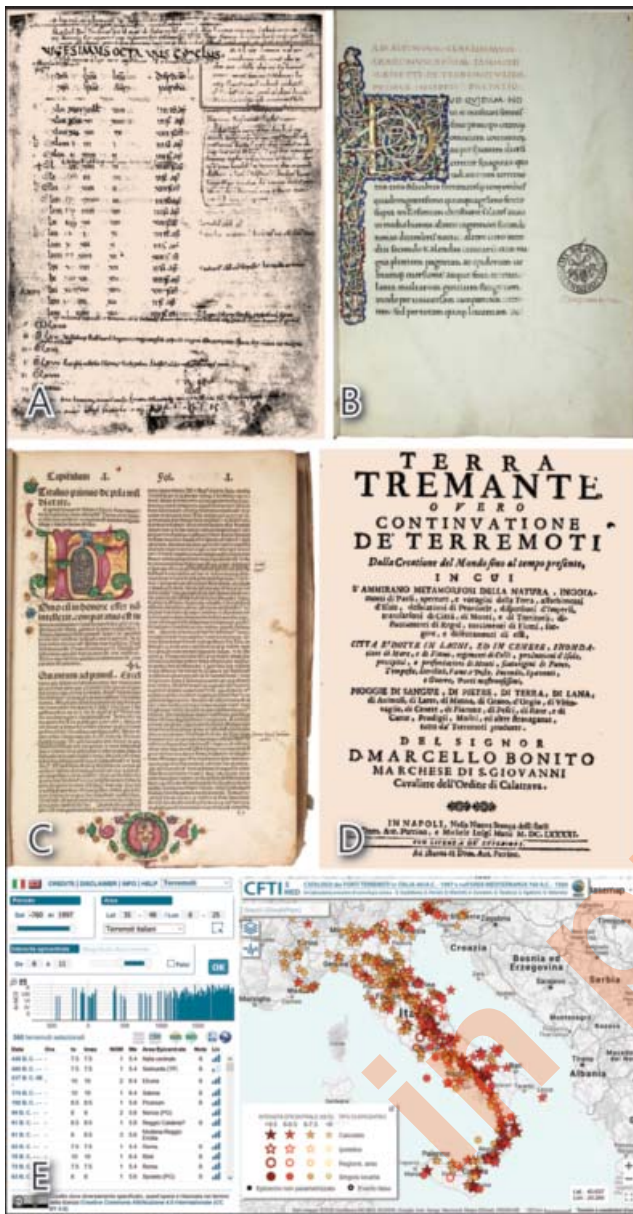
A

B

Capitulum I. Fol. I.

C

TERRA
TREMANTE
OVERO
CONTINUATIONE
DE' TERREMOTI
Dalla Creatione del Mondo fino al tempo presente,
IN CUI
S'AMMIRANO METAMORFOSI DELLA NATURA, INGOIAmenti di Paesi, aperture, e voragini della Terra, affondamenti d'Isole, ostinationi di Prencipi, dispositioni d'Imperij, traballamenti di Città, di Monti, e di Territorij, sfiancamenti di Regni, rivoltimenti di Fiumi, Laghi, e diseccamenti di essi,
CITTÀ E DOTTE IN LAGHI, ED IN CENERE, INONDAtioni di Mare, e di Fiumi, segnacoli di Cielo, prodigij, e profetationi di Monti, fiammeggiar di Fuoco, Tempeste, Eruttioni, Fiumi di Solfo, Incendij, Epidemie, e Guerre, Venti nuovamente
PIOGGIE DI SANGUE, DI PIETRE, DI TERRA, DI LANA, di Animali, di Latte, di Manna, di Grano, d'Orzo, di Vettovaglie, di Cenere, di Fiamme, di Pesci, di Rane, e di Carne, Prodigij, Moltri, ed altre stravaganze, nove da' Terremoti prodotte.
DEL SIGNOR
D. MARCELLO BONITO
MARCHESE DI S. GIOVANNI
Cavaliere dell'Ordine di Calatrava.
IN NAPOLI, Nella Nuova Stampa dell'Herit. Dom. Ant. Parrino, e Michele Luigi Mutij. M. DC. LXXXXI.
CON LICENZA DE' SUPERIORI.
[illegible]

D

CREDITS | DISCLAIMER | INFO | HELP Terremoti
Periodo
Dal -760 al 1997
Area
Lat 35 - 48 Lon 6 - 25
Terremoti italiani
Intensità epicentrale
Da 8 a 11
Fuzz
OK
360 terremoti selezionati
Data Ora Io Imax NUM Mw Area Epicentrale Note
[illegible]

CFTI5Med CATALOGO dei FORTI TERREMOTI in ITALIA 461 a.C. - 1997 e nell'AREA MEDITERRANEA 760 a.C. - 1500
Basemap
Croazia
Bosnia ed Erzegovina
Serbia
Italia
Albania
INTENSITÀ EPICENTRALE
TIPO EVENTO
Epicentro non parametrizzato
Evento falso
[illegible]

E